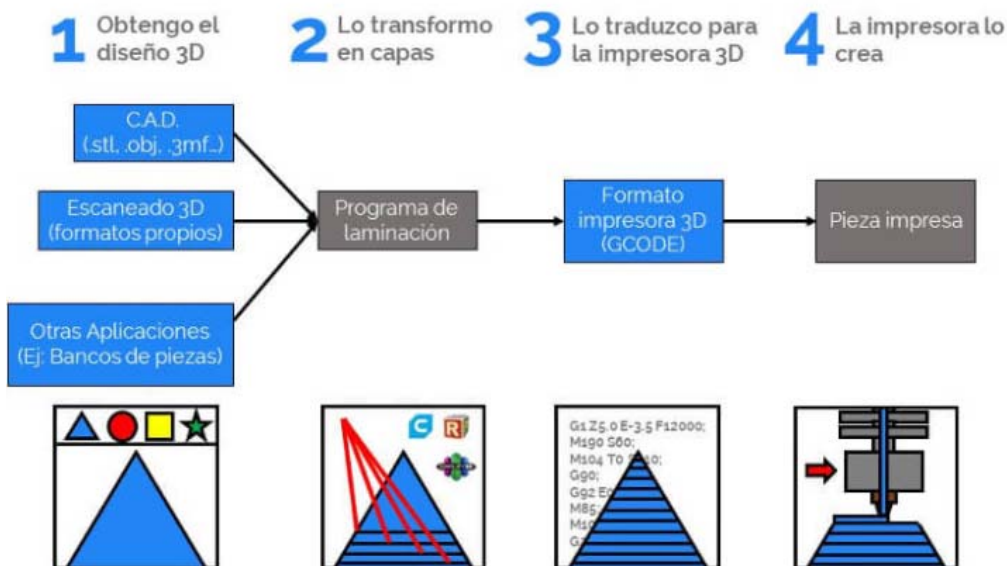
1 Obtengo el diseño 3D

2 Lo transformo en capas

3 Lo traduzco para la impresora 3D

4 La impresora lo crea

C.A.D. (.stl, .obj, .3mf...)

Escaneado 3D (formatos propios)

Otras Aplicaciones (Ej: Bancos de piezas)

Programa de laminación

Formato impresora 3D (GCODE)

Pieza impresa

G1 Z5.0 E-3.5 F12000;
M190 S60;
M104 T0 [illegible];
G90;
G92 E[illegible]
M8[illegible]
M1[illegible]
G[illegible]